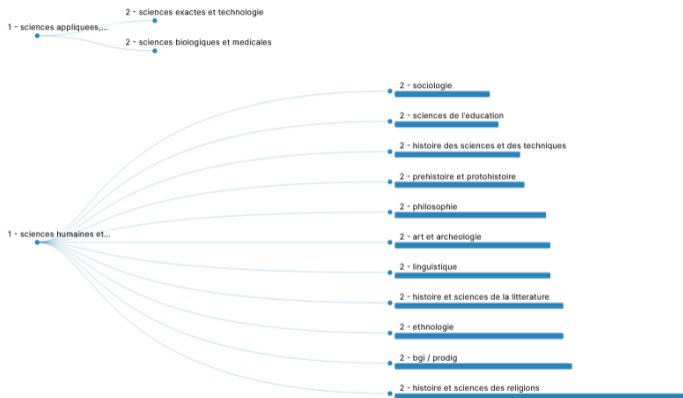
2 - sciences exactes et technologie

1 - sciences appliquees,...

2 - sciences biologiques et medicales

2 - sociologie

2 - sciences de l'education

2 - histoire des sciences et des techniques

2 - prehistoire et protohistoire

2 - philosophie

1 - sciences humaines et...

2 - art et archeologie

2 - linguistique

2 - histoire et sciences de la litterature

2 - ethnologie

2 - bgi / prodig

2 - histoire et sciences des religions